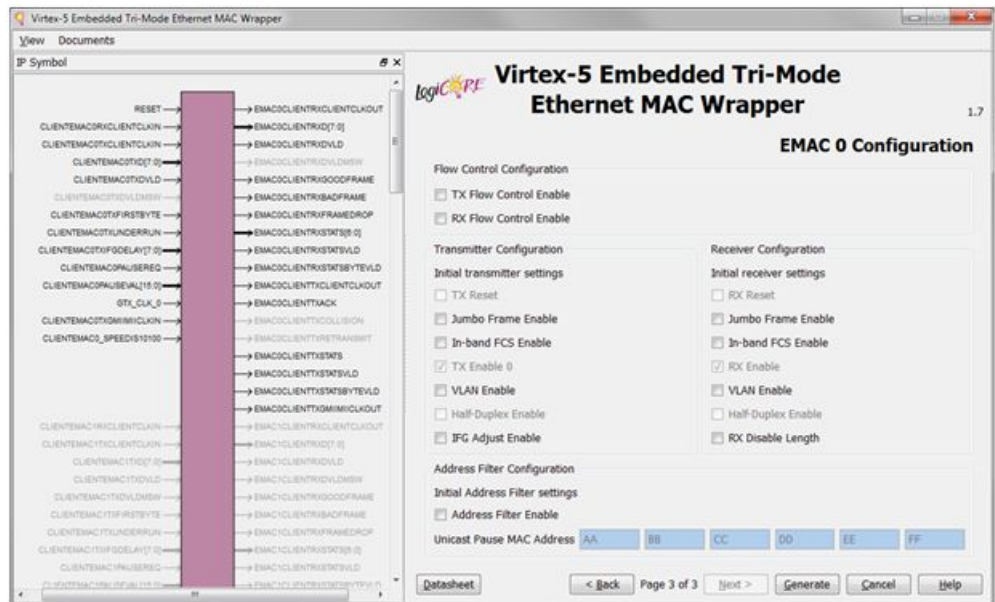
Virtex-5 Embedded Tri-Mode Ethernet MAC Wrapper

View Documents

IP Symbol

RESET
CLIENTEMAC0RXCLIENTCLKIN
CLIENTEMAC0TXCLIENTCLKIN
CLIENTEMAC0TXD[7:0]
CLIENTEMAC0TXDVLD
CLIENTEMAC0TXDVLDMSW
CLIENTEMAC0TXFIRSTBYTE
CLIENTEMAC0TXUNDERRUN
CLIENTEMAC0TXIFGDELAY[7:0]
CLIENTEMAC0PAUSEREQ
CLIENTEMAC0PAUSEVAL[15:0]
GTX_CLK_0
CLIENTEMAC0TXGMIIMIICLKIN
CLIENTEMAC0_SPEEDIS10100

EMAC0CLIENTRXCLIENTCLKOUT
EMAC0CLIENTRXD[7:0]
EMAC0CLIENTRXDVLD
EMAC0CLIENTRXDVLDMSW
EMAC0CLIENTRXGOODFRAME
EMAC0CLIENTRXBADFRAME
EMAC0CLIENTRXFRAMEDROP
EMAC0CLIENTRXSTATS[6:0]
EMAC0CLIENTRXSTATSVLD
EMAC0CLIENTRXSTATSBYTEVLD
EMAC0CLIENTTXCLIENTCLKOUT
EMAC0CLIENTTXACK
EMAC0CLIENTTXCOLLISION
EMAC0CLIENTTXRETRANSMIT
EMAC0CLIENTTXSTATS
EMAC0CLIENTTXSTATSVLD
EMAC0CLIENTTXSTATSBYTEVLD
EMAC0CLIENTTXGMIIMIICLKOUT

CLIENTEMAC1RXCLIENTCLKIN
CLIENTEMAC1TXCLIENTCLKIN
CLIENTEMAC1TXD[7:0]
CLIENTEMAC1TXDVLD
CLIENTEMAC1TXDVLDMSW
CLIENTEMAC1TXFIRSTBYTE
CLIENTEMAC1TXUNDERRUN
CLIENTEMAC1TXIFGDELAY[7:0]
CLIENTEMAC1PAUSEREQ
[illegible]

EMAC1CLIENTRXCLIENTCLKOUT
EMAC1CLIENTRXD[7:0]
EMAC1CLIENTRXDVLD
EMAC1CLIENTRXDVLDMSW
EMAC1CLIENTRXGOODFRAME
EMAC1CLIENTRXBADFRAME
EMAC1CLIENTRXFRAMEDROP
EMAC1CLIENTRXSTATS[6:0]
EMAC1CLIENTRXSTATSVLD
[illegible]

logiCORE Virtex-5 Embedded Tri-Mode Ethernet MAC Wrapper
1.7

EMAC 0 Configuration

Flow Control Configuration
TX Flow Control Enable
RX Flow Control Enable

Transmitter Configuration
Initial transmitter settings
TX Reset
Jumbo Frame Enable
In-band FCS Enable
TX Enable 0
VLAN Enable
Half-Duplex Enable
IFG Adjust Enable

Receiver Configuration
Initial receiver settings
RX Reset
Jumbo Frame Enable
In-band FCS Enable
RX Enable
VLAN Enable
Half-Duplex Enable
RX Disable Length

Address Filter Configuration
Initial Address Filter settings
Address Filter Enable
Unicast Pause MAC Address AA BB CC DD EE FF

Datasheet < Back Page 3 of 3 Next > Generate Cancel Help